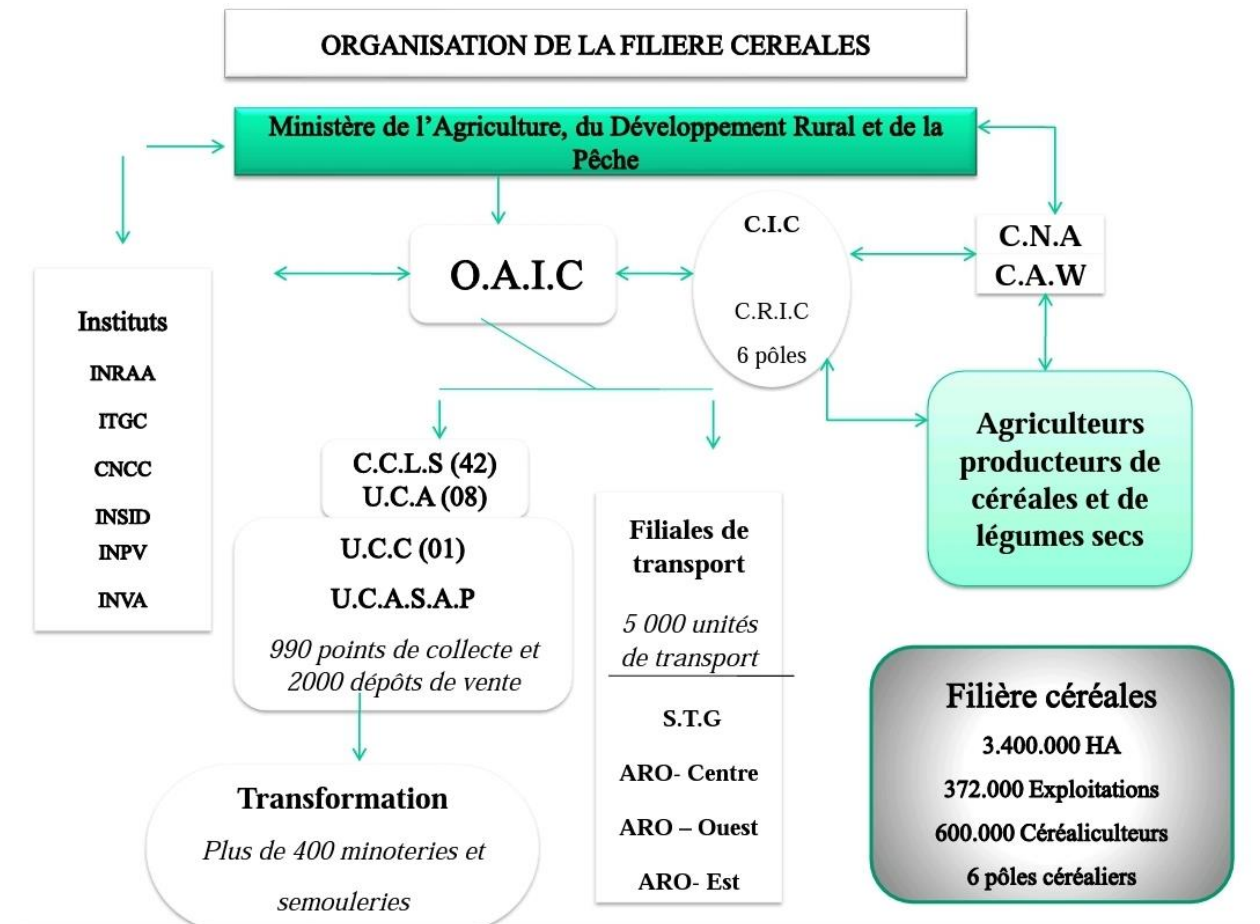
ORGANISATION DE LA FILIERE CEREALES

Ministère de l'Agriculture, du Développement Rural et de la Pêche

O.A.I.C

C.I.C

C.R.I.C
6 pôles

C.N.A
C.A.W

Instituts
INRAA
ITGC
CNCC
INSID
INPV
INVA

Agriculteurs producteurs de céréales et de légumes secs

C.C.L.S (42)
U.C.A (08)

U.C.C (01)
U.C.A.S.A.P
990 points de collecte et 2000 dépôts de vente

Filiales de transport
5 000 unités de transport

S.T.G
ARO- Centre
ARO – Ouest
ARO- Est

Transformation
Plus de 400 minoteries et semouleries

Filière céréales
3.400.000 HA
372.000 Exploitations
600.000 Céréaliculteurs
6 pôles céréaliers